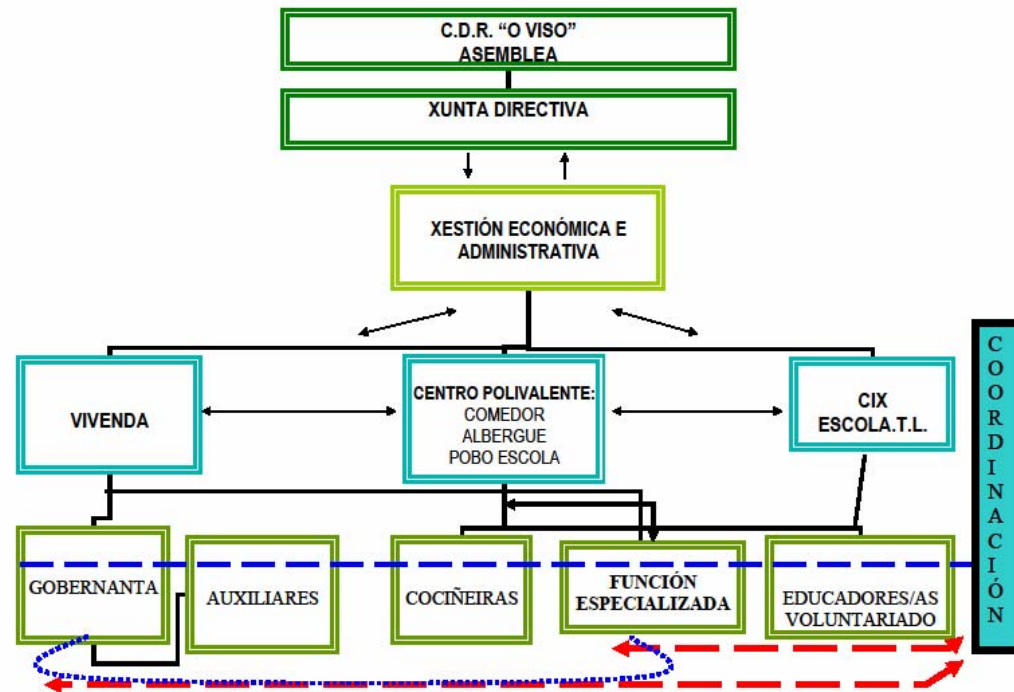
C.D.R. "O VISO"
ASEMBLEA

XUNTA DIRECTIVA

XESTIÓN ECONÓMICA E ADMINISTRATIVA

VIVENDA

CENTRO POLIVALENTE:
COMEDOR
ALBERGUE
POBO ESCOLA

CIX
ESCOLA.T.L.

COORDINACIÓN

GOBERNANTA

AUXILIARES

COCIÑEIRAS

FUNCIÓN ESPECIALIZADA

EDUCADORES/AS
VOLUNTARIADO